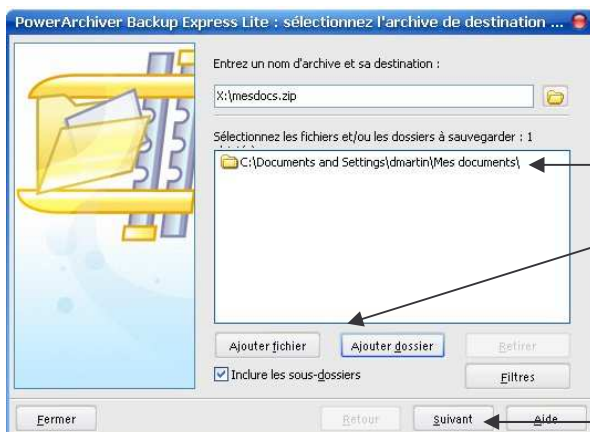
PowerArchiver Backup Express Lite : sélectionnez l'archive de destination ...

Entrez un nom d'archive et sa destination :

X:\mesdocs.zip

Sélectionnez les fichiers et/ou les dossiers à sauvegarder : 1 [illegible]

C:\Documents and Settings\dmartin\Mes documents\

Ajouter fichier
Ajouter dossier
Retirer

Inclure les sous-dossiers

Filtres

Fermer
Retour
Suivant
Aide